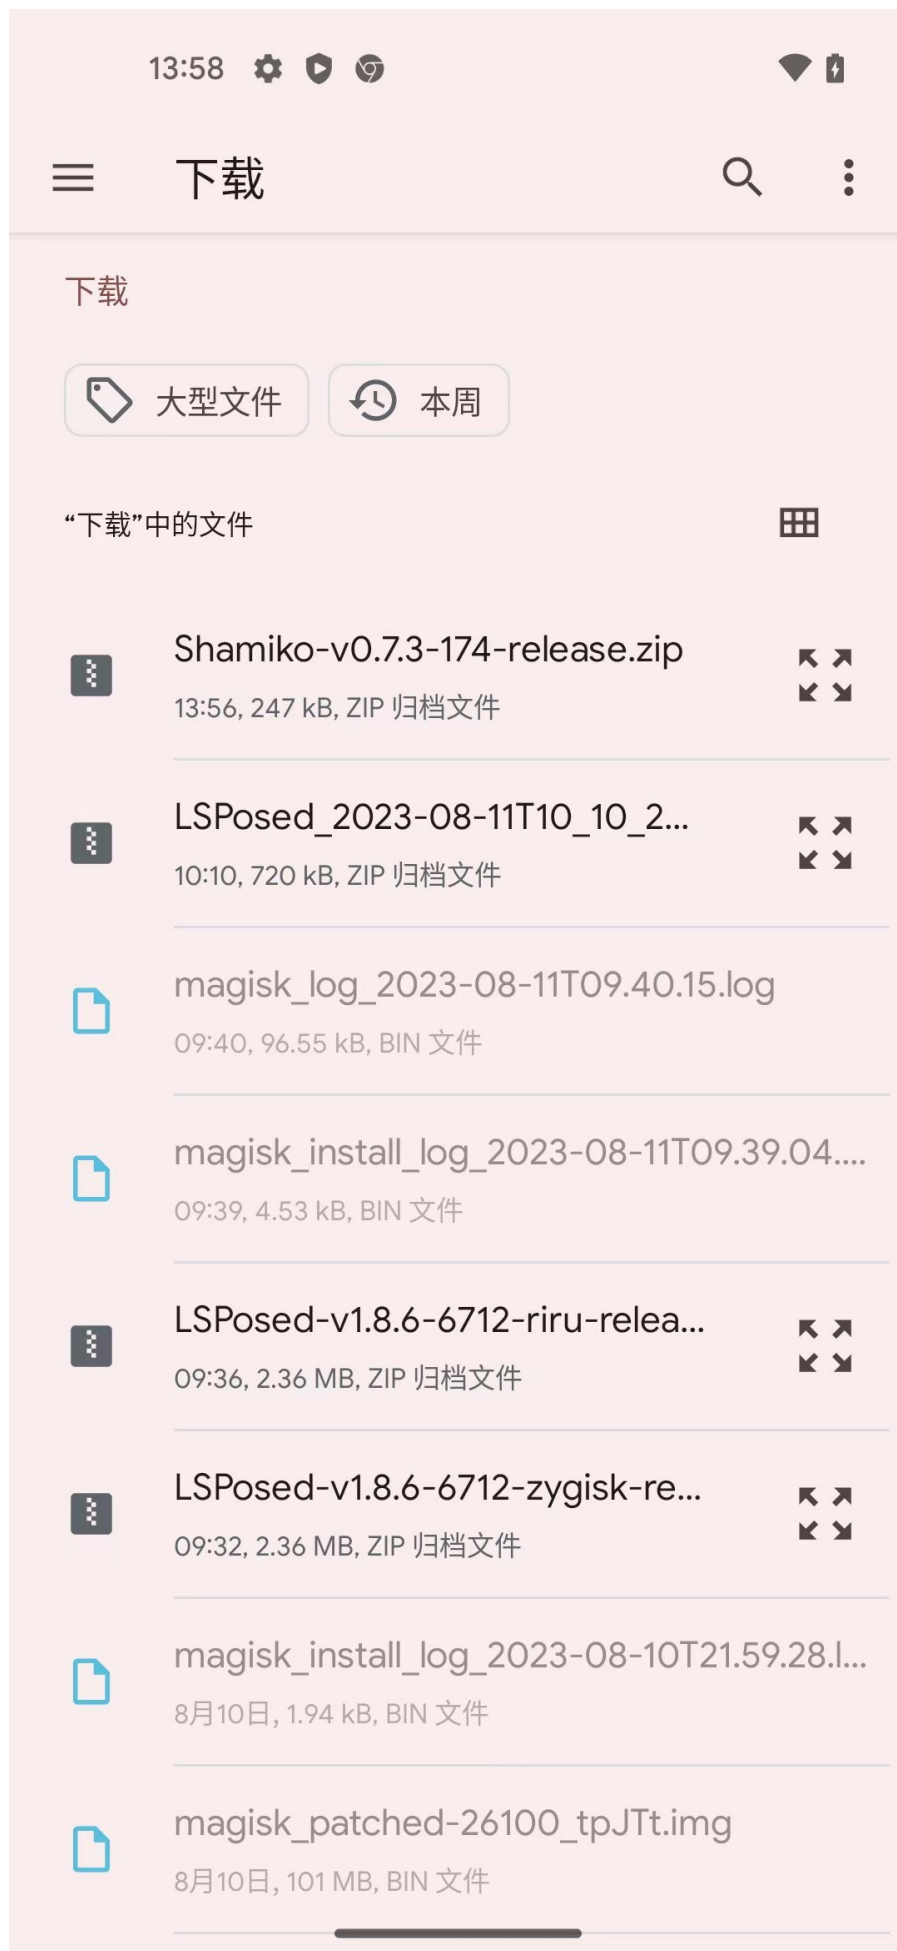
13:58

下载

下载

大型文件

本周

“下载”中的文件

Shamiko-v0.7.3-174-release.zip
13:56, 247 kB, ZIP 归档文件

LSPosed_2023-08-11T10_10_2...
10:10, 720 kB, ZIP 归档文件

magisk_log_2023-08-11T09.40.15.log
09:40, 96.55 kB, BIN 文件

magisk_install_log_2023-08-11T09.39.04....
09:39, 4.53 kB, BIN 文件

LSPosed-v1.8.6-6712-riru-relea...
09:36, 2.36 MB, ZIP 归档文件

LSPosed-v1.8.6-6712-zygisk-re...
09:32, 2.36 MB, ZIP 归档文件

magisk_install_log_2023-08-10T21.59.28.l...
8月10日, 1.94 kB, BIN 文件

magisk_patched-26100_tpJTt.img
8月10日, 101 MB, BIN 文件